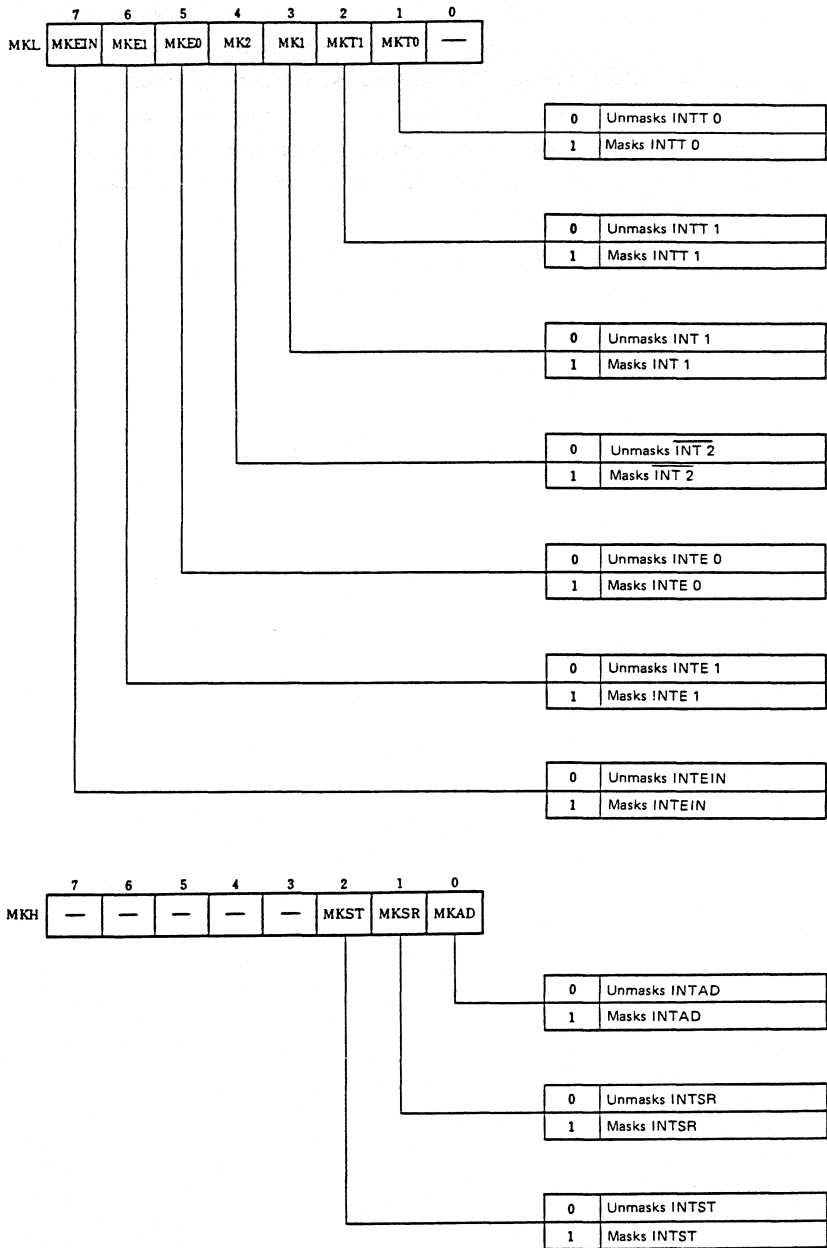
| | 7 | 6 | 5 | 4 | 3 | 2 | 1 | 0 |
|---|---|---|---|---|---|---|---|---|
| MKL | MKEIN | MKE1 | MKE0 | MK2 | MK1 | MKT1 | MKT0 | — |

| 0 | Unmasks INTT 0 |
|---|---|
| 1 | Masks INTT 0 |

| 0 | Unmasks INTT 1 |
|---|---|
| 1 | Masks INTT 1 |

| 0 | Unmasks INT 1 |
|---|---|
| 1 | Masks INT 1 |

| 0 | Unmasks $\overline{\text{INT 2}}$ |
|---|---|
| 1 | Masks $\overline{\text{INT 2}}$ |

| 0 | Unmasks INTE 0 |
|---|---|
| 1 | Masks INTE 0 |

| 0 | Unmasks INTE 1 |
|---|---|
| 1 | Masks INTE 1 |

| 0 | Unmasks INTEIN |
|---|---|
| 1 | Masks INTEIN |

| | 7 | 6 | 5 | 4 | 3 | 2 | 1 | 0 |
|---|---|---|---|---|---|---|---|---|
| MKH | — | — | — | — | — | MKST | MKSR | MKAD |

| 0 | Unmasks INTAD |
|---|---|
| 1 | Masks INTAD |

| 0 | Unmasks INTSR |
|---|---|
| 1 | Masks INTSR |

| 0 | Unmasks INTST |
|---|---|
| 1 | Masks INTST |